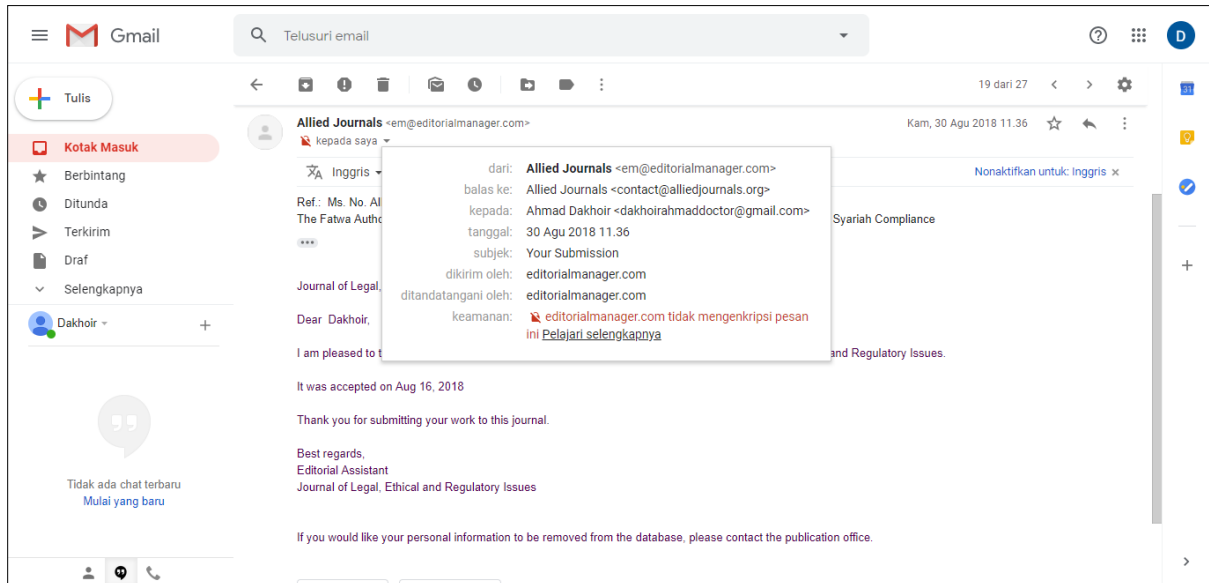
Gmail

Telusuri email

D

Tulis

Kotak Masuk

Berbintang

Ditunda

Terkirim

Draf

Selengkapnya

Dakhoir

Tidak ada chat terbaru
Mulai yang baru

19 dari 27

Allied Journals <em@editorialmanager.com>
kepada saya

Kam, 30 Agu 2018 11.36

Inggris

Nonaktifkan untuk: Inggris ×

| dari: | Allied Journals <em@editorialmanager.com> |
|---|---|
| balas ke: | Allied Journals <contact@alliedjournals.org> |
| kepada: | Ahmad Dakhoir <dakhoirahmaddoctor@gmail.com> |
| tanggal: | 30 Agu 2018 11.36 |
| subjek: | Your Submission |
| dikirim oleh: | editorialmanager.com |
| ditandatangani oleh: | editorialmanager.com |
| keamanan: | editorialmanager.com tidak mengenkripsi pesan ini Pelajari selengkapnya |

Ref.: Ms. No. Al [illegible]
The Fatwa Autho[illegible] Syariah Compliance

Journal of Legal, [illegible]

Dear Dakhoir,

I am pleased to t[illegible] and Regulatory Issues.

It was accepted on Aug 16, 2018

Thank you for submitting your work to this journal.

Best regards,
Editorial Assistant
Journal of Legal, Ethical and Regulatory Issues

If you would like your personal information to be removed from the database, please contact the publication office.